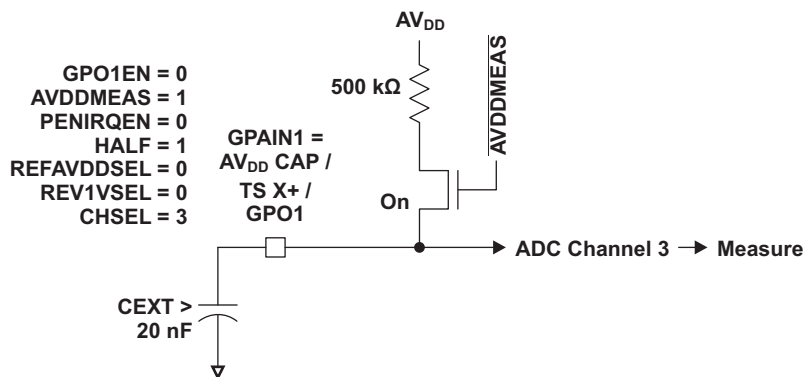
$AV_{DD}$

GPO1EN = 0
AVDDMEAS = 1
PENIRQEN = 0
HALF = 1
REFAVDDSEL = 0
REV1VSEL = 0
CHSEL = 3

500 kΩ

$\overline{AVDDMEAS}$

GPAIN1 = $AV_{DD}$ CAP / TS X+ / GPO1

On

ADC Channel 3 → Measure

CEXT > 20 nF